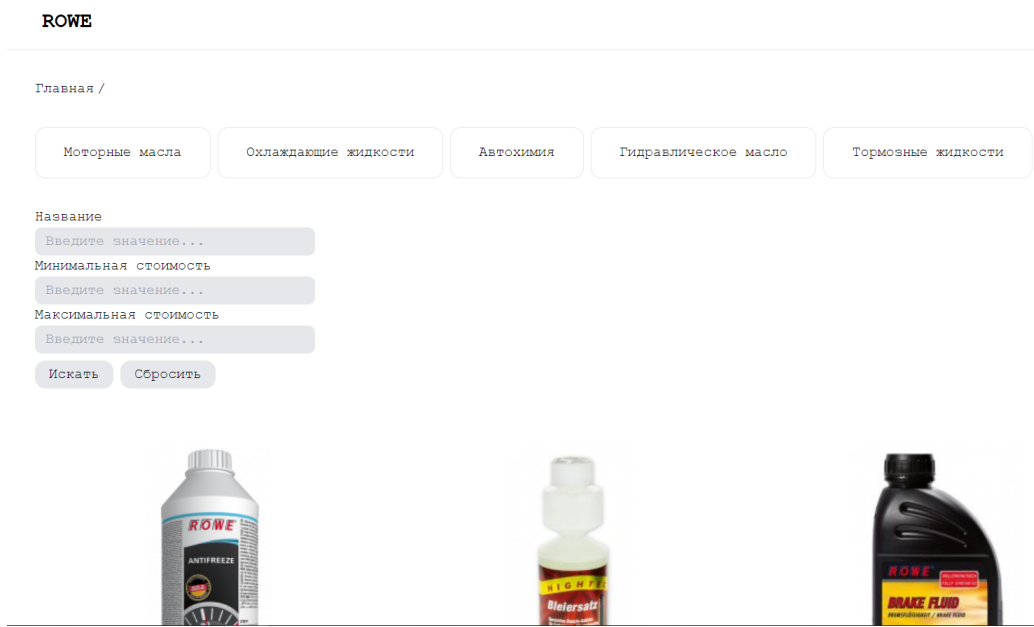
ROWE

Главная /

Моторные масла | Охлаждающие жидкости | Автохимия | Гидравлическое масло | Тормозные жидкости

Название
Введите значение...
Минимальная стоимость
Введите значение...
Максимальная стоимость
Введите значение...
Искать Сбросить

ROWE
ANTIFREEZE

HIGHTEC
Bleiersatz

ROWE
BRAKE FLUID